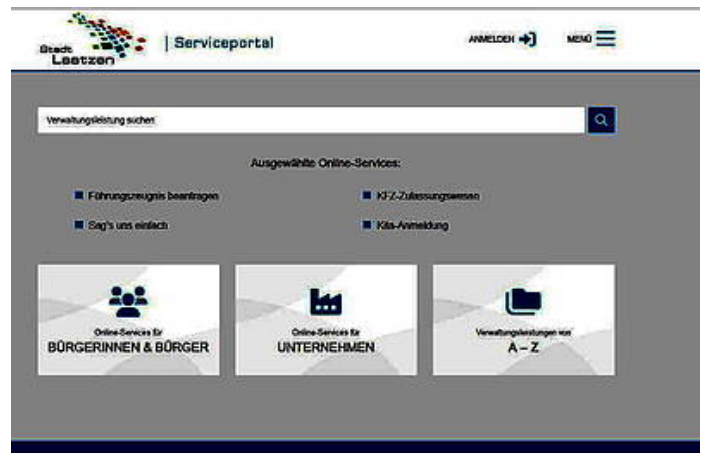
Stadt Laatzen | Serviceportal

ANMELDEN MENÜ

Verwaltungsleistung suchen

Ausgewählte Online-Services:

Führungszeugnis beantragen

KFZ-Zulassungswesen

Sag's uns einfach

Kita-Anmeldung

Online-Services für
BÜRGERINNEN & BÜRGER

Online-Services für
UNTERNEHMEN

Verwaltungsleistungen von
A – Z